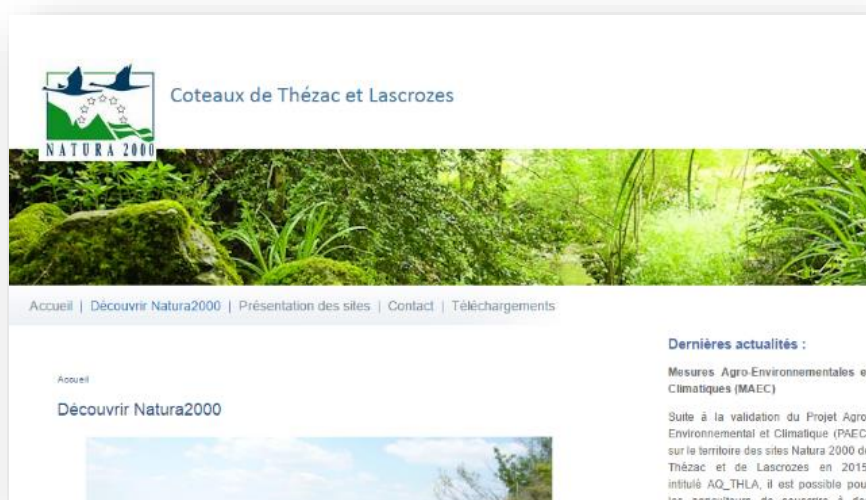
NATURA 2000

Coteaux de Thézac et Lascrozes

Accueil | Découvrir Natura2000 | Présentation des sites | Contact | Téléchargements

Accueil

Découvrir Natura2000

Dernières actualités :

Mesures Agro-Environnementales e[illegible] Climatiques (MAEC)

Suite à la validation du Projet Agro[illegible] Environnemental et Climatique (PAEC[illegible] sur le territoire des sites Natura 2000 d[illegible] Thézac et de Lascrozes en 201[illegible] intitulé AQ_THLA, il est possible pou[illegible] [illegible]